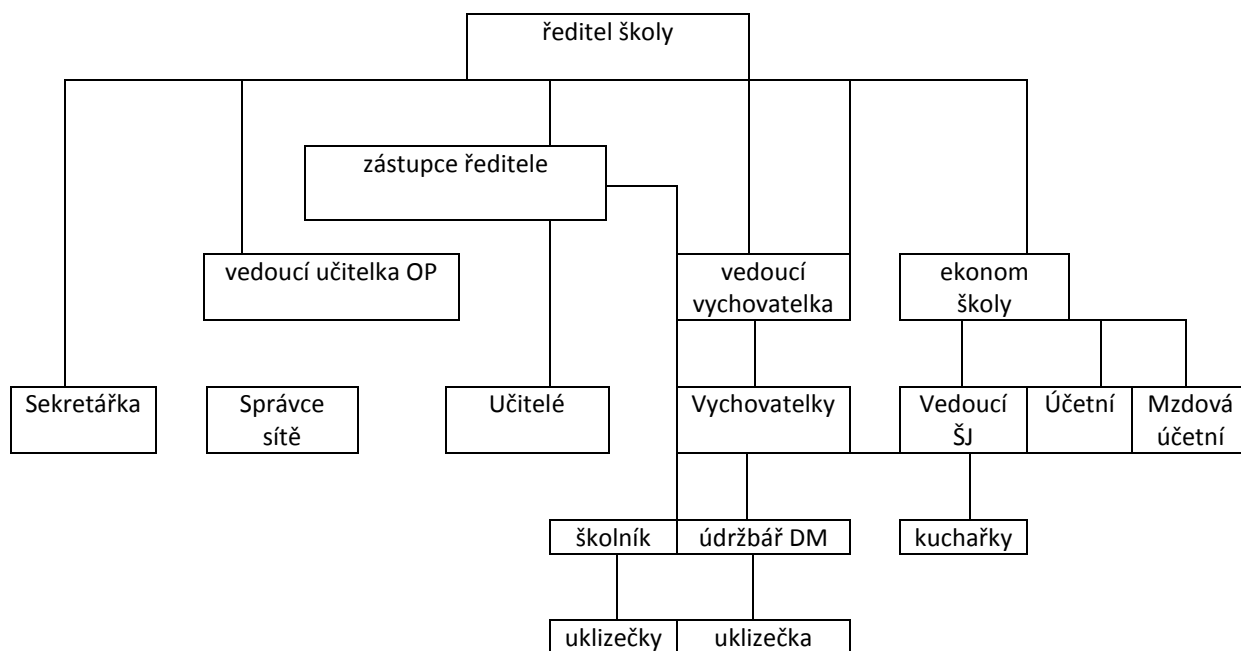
ředitel školy

zástupce ředitele

vedoucí učitelka OP

vedoucí vychovatelka

ekonom školy

Sekretářka

Správce sítě

Učitelé

Vychovatelky

Vedoucí ŠJ

Účetní

Mzdová účetní

školník

údržbář DM

kuchařky

uklizečky

uklizečka